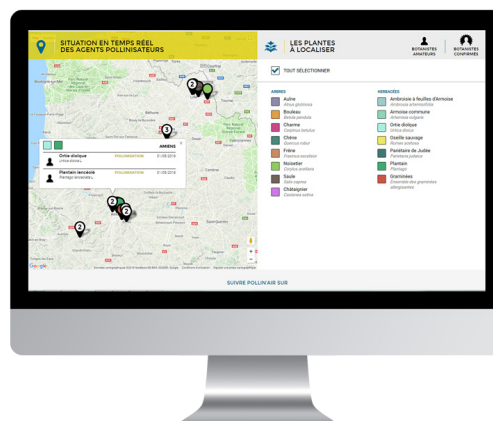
SITUATION EN TEMPS RÉEL DES AGENTS POLLINISATEURS

LES PLANTES À LOCALISER

BOTANISTES AMATEURS

BOTANISTES CONFIRMÉS

TOUT SÉLECTIONNER

ARBRES

Aulne
Alnus glutinosa

Bouleau
Betula pendula

Charme
Carpinus betulus

Chêne
Quercus robur

Frêne
Fraxinus excelsior

Noisetier
Corylus avellana

Saule
Salix caprea

Châtaignier
Castanea sativa

HERBACÉES

Ambroisie à feuilles d'Armoise
Ambrosia artemisiifolia

Armoise commune
Artemisia vulgaris

Ortie dioïque
Urtica dioica

Oseille sauvage
Rumex acetosa

Pariétaire de Judée
Parietaria judaica

Plantain
Plantago

Graminées
Ensemble des graminées allergisantes

AMIENS

Ortie dioïque
Urtica dioica L.
POLLINISATION
31/05/2018

Plantain lancéolé
Plantago lanceolata L.
POLLINISATION
31/05/2018

2
3
2
2
2

Google

SUIVRE POLLINIVAIR SUR